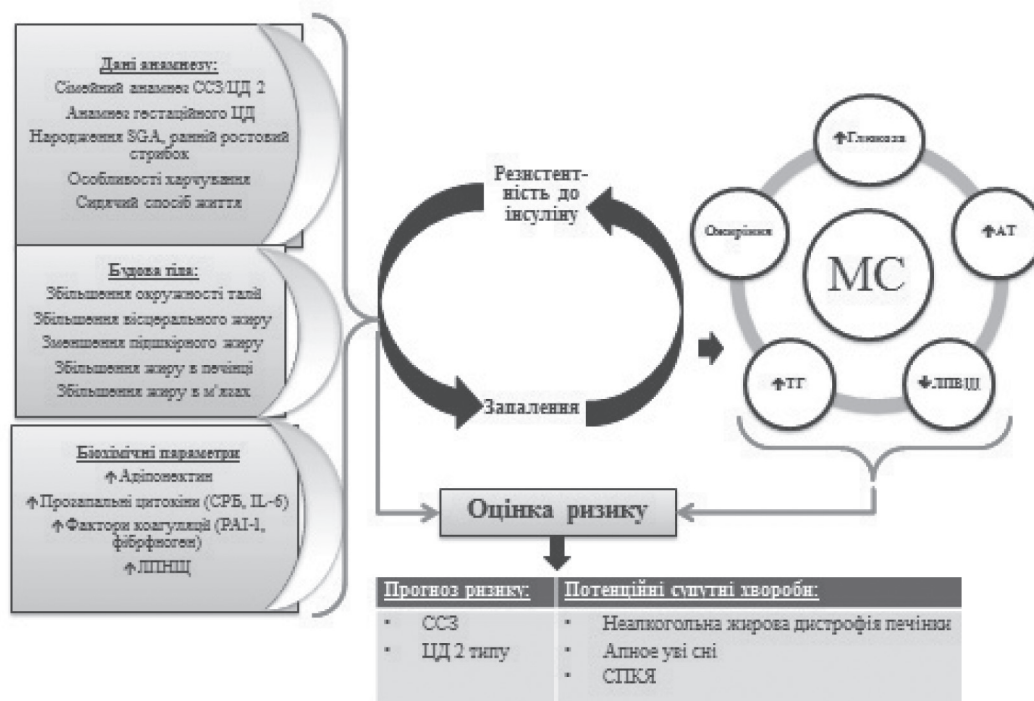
Дані анамнезу:
Сімейний анамнез ССЗ/ЦД 2
Анамнез гестаційного ЦД
Народження SGA, ранній ростовий стрибок
Особливості харчування
Сидячий спосіб життя

Будова тіла:
Збільшення окружності талії
Збільшення вісцерального жиру
Зменшення підшкірного жиру
Збільшення жиру в печінці
Збільшення жиру в м'язах

Біохімічні параметри
↑Адіпонектин
↑Прозапальні цитокіни (СРБ, IL-6)
↑Фактори коагуляції (PAI-1, фібрфноген)
↑ЛПНЩ

Резистентність до інсуліну

Запалення

↑Глюкоза
↑АТ
↓ЛПВЩ
↑ТГ
Ожиріння
МС

Оцінка ризику

| Прогноз ризику: | Потенційні супутні хвороби: |
|---|---|
| ▪ ССЗ<br>▪ ЦД 2 типу | ▪ Неалкогольна жирова дистрофія печінки<br>▪ Апное уві сні<br>▪ СПКЯ |